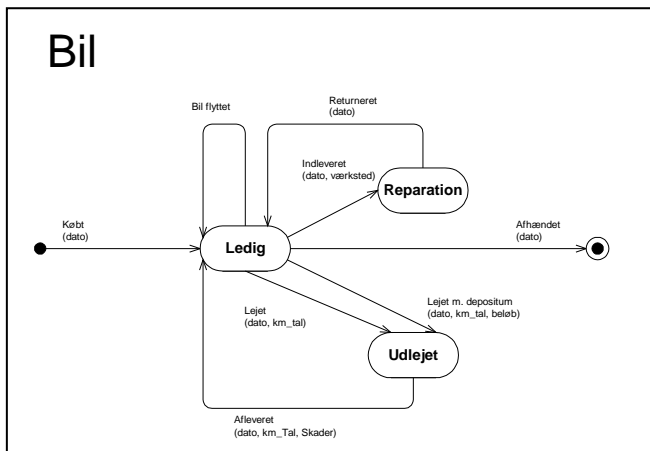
Bil

Bil flyttet

Returneret
(dato)

Indleveret
(dato, værksted)

Reparation

Købt
(dato)

Ledig

Afhændet
(dato)

Lejet m. depositum
(dato, km_tal, beløb)

Lejet
(dato, km_tal)

Udlejet

Afleveret
(dato, km_Tal, Skader)